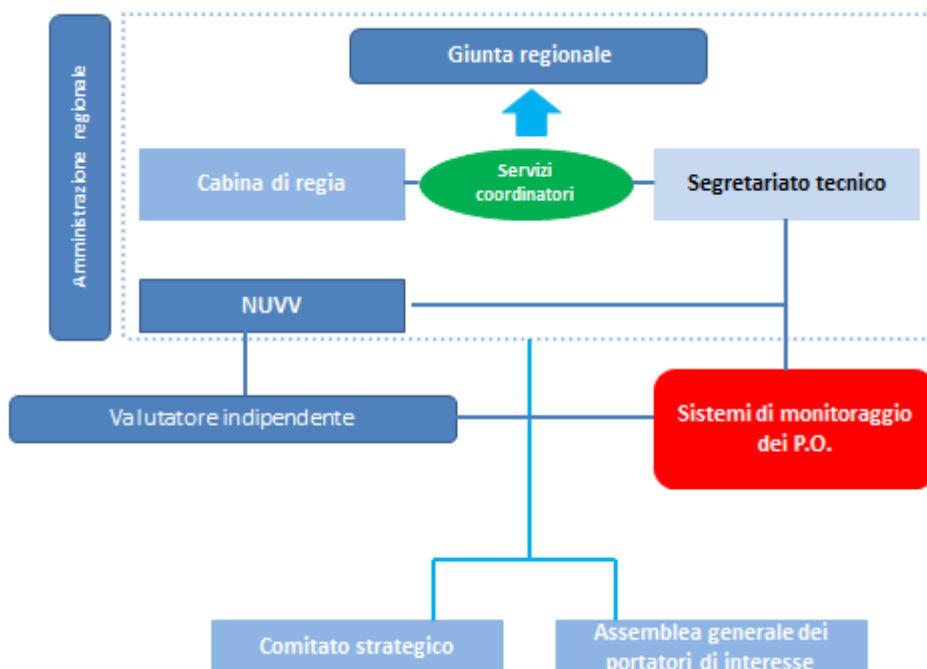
Amministrazione regionale

Giunta regionale

Cabina di regia

Servizi coordinatori

Segretariato tecnico

NUVV

Valutatore indipendente

Sistemi di monitoraggio dei P.O.

Comitato strategico

Assemblea generale dei portatori di interesse